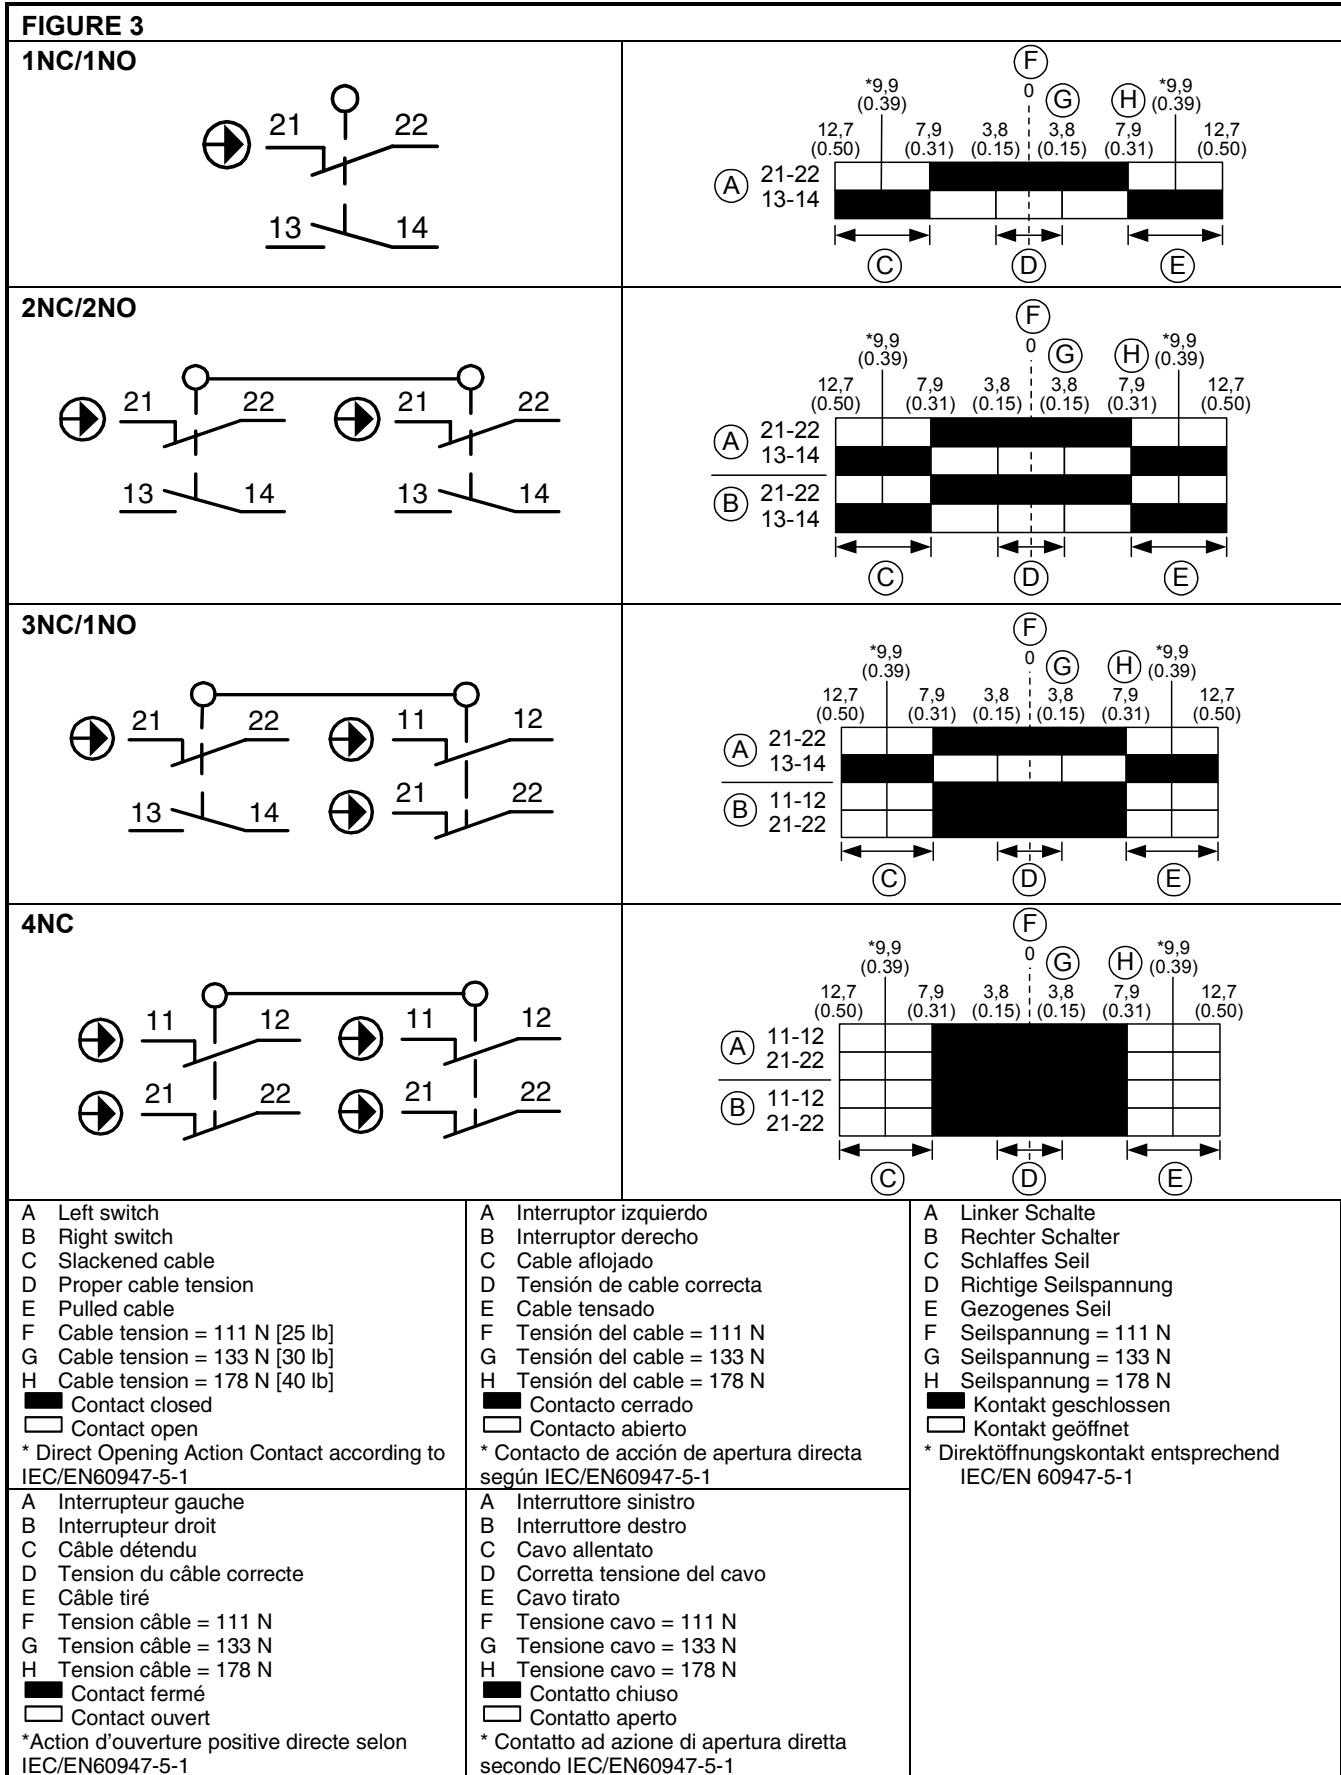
FIGURE 3

1NC/1NO

21 22

13 14

F

*9,9 (0.39) 0 G H *9,9 (0.39)

12,7 (0.50) 7,9 (0.31) 3,8 (0.15) 3,8 (0.15) 7,9 (0.31) 12,7 (0.50)

A 21-22 13-14

C D E

2NC/2NO

21 22 21 22

13 14 13 14

F

*9,9 (0.39) 0 G H *9,9 (0.39)

12,7 (0.50) 7,9 (0.31) 3,8 (0.15) 3,8 (0.15) 7,9 (0.31) 12,7 (0.50)

A 21-22 13-14

B 21-22 13-14

C D E

3NC/1NO

21 22 11 12

13 14 21 22

F

*9,9 (0.39) 0 G H *9,9 (0.39)

12,7 (0.50) 7,9 (0.31) 3,8 (0.15) 3,8 (0.15) 7,9 (0.31) 12,7 (0.50)

A 21-22 13-14

B 11-12 21-22

C D E

4NC

11 12 11 12

21 22 21 22

F

*9,9 (0.39) 0 G H *9,9 (0.39)

12,7 (0.50) 7,9 (0.31) 3,8 (0.15) 3,8 (0.15) 7,9 (0.31) 12,7 (0.50)

A 11-12 21-22

B 11-12 21-22

C D E

A Left switch
B Right switch
C Slackened cable
D Proper cable tension
E Pulled cable
F Cable tension = 111 N [25 lb]
G Cable tension = 133 N [30 lb]
H Cable tension = 178 N [40 lb]
Contact closed
Contact open
* Direct Opening Action Contact according to IEC/EN60947-5-1

A Interruptor izquierdo
B Interruptor derecho
C Cable aflojado
D Tensión de cable correcta
E Cable tensado
F Tensión del cable = 111 N
G Tensión del cable = 133 N
H Tensión del cable = 178 N
Contacto cerrado
Contacto abierto
* Contacto de acción de apertura directa según IEC/EN60947-5-1

A Linker Schalte
B Rechter Schalter
C Schlaffes Seil
D Richtige Seilspannung
E Gezogenes Seil
F Seilspannung = 111 N
G Seilspannung = 133 N
H Seilspannung = 178 N
Kontakt geschlossen
Kontakt geöffnet
* Direktöffnungskontakt entsprechend IEC/EN 60947-5-1

A Interrupteur gauche
B Interrupteur droit
C Câble détendu
D Tension du câble correcte
E Câble tiré
F Tension câble = 111 N
G Tension câble = 133 N
H Tension câble = 178 N
Contact fermé
Contact ouvert
*Action d'ouverture positive directe selon IEC/EN60947-5-1

A Interruttore sinistro
B Interruttore destro
C Cavo allentato
D Corretta tensione del cavo
E Cavo tirato
F Tensione cavo = 111 N
G Tensione cavo = 133 N
H Tensione cavo = 178 N
Contatto chiuso
Contatto aperto
* Contatto ad azione di apertura diretta secondo IEC/EN60947-5-1